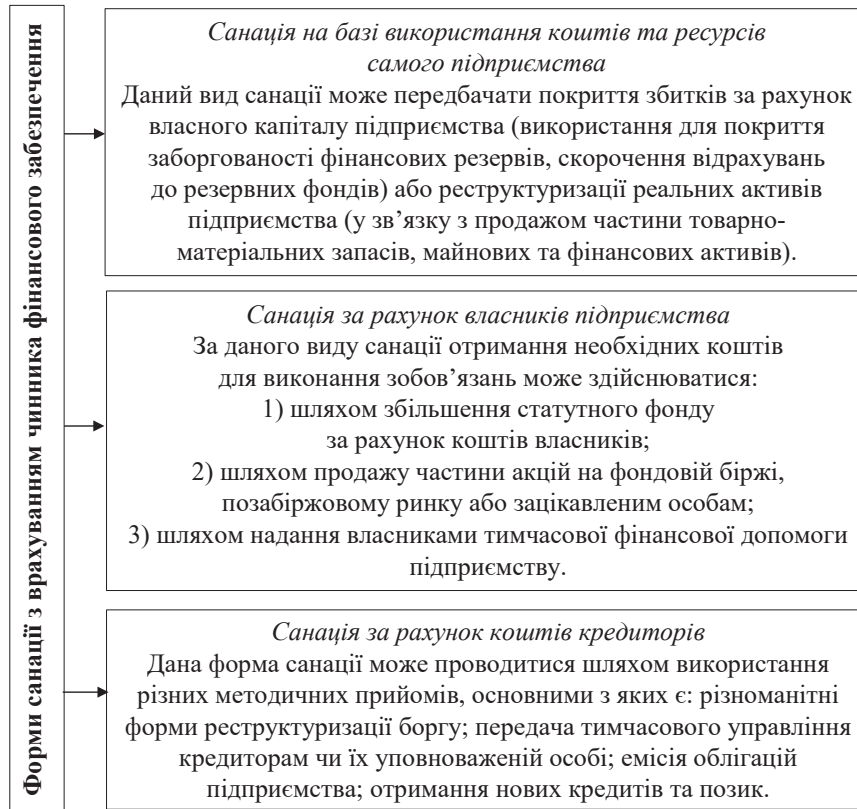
Форми санації з врахуванням чинника фінансового забезпечення

*Санація на базі використання коштів та ресурсів самого підприємства*
Даний вид санації може передбачати покриття збитків за рахунок власного капіталу підприємства (використання для покриття заборгованості фінансових резервів, скорочення відрахувань до резервних фондів) або реструктуризації реальних активів підприємства (у зв'язку з продажом частини товарно-матеріальних запасів, майнових та фінансових активів).

*Санація за рахунок власників підприємства*
За даного виду санації отримання необхідних коштів для виконання зобов'язань може здійснюватися:
1) шляхом збільшення статутного фонду за рахунок коштів власників;
2) шляхом продажу частини акцій на фондовій біржі, позабіржовому ринку або зацікавленим особам;
3) шляхом надання власниками тимчасової фінансової допомоги підприємству.

*Санація за рахунок коштів кредиторів*
Дана форма санації може проводитися шляхом використання різних методичних прийомів, основними з яких є: різноманітні форми реструктуризації боргу; передача тимчасового управління кредиторам чи їх уповноваженій особі; емісія облігацій підприємства; отримання нових кредитів та позик.